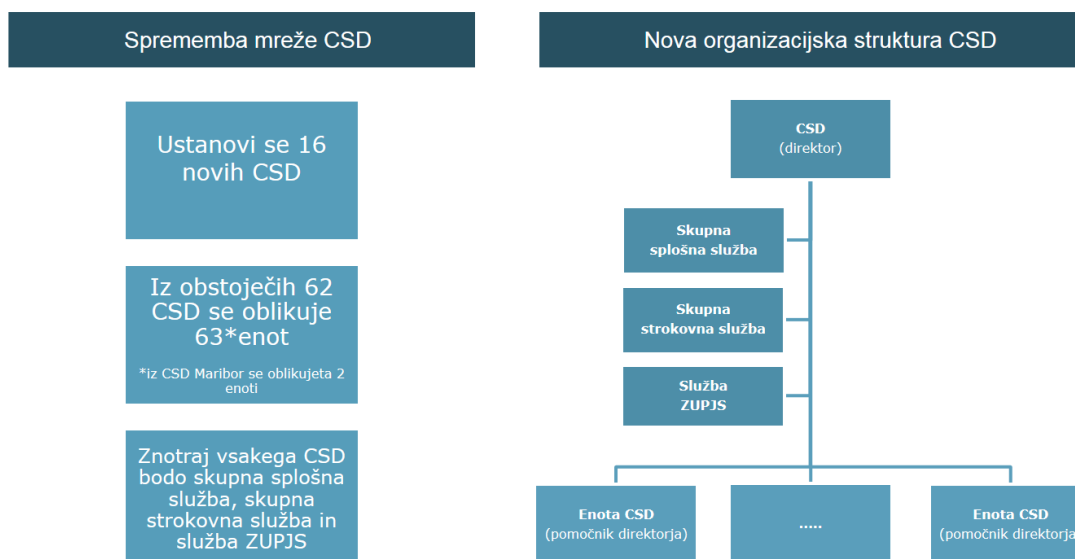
Sprememba mreže CSD

Ustanovi se 16 novih CSD

Iz obstoječih 62 CSD se oblikuje 63*enot

*iz CSD Maribor se oblikujeta 2 enoti

Znotraj vsakega CSD bodo skupna splošna služba, skupna strokovna služba in služba ZUPJS

Nova organizacijska struktura CSD

CSD
(direktor)

Skupna splošna služba

Skupna strokovna služba

Služba ZUPJS

Enota CSD
(pomočnik direktorja)

.....

Enota CSD
(pomočnik direktorja